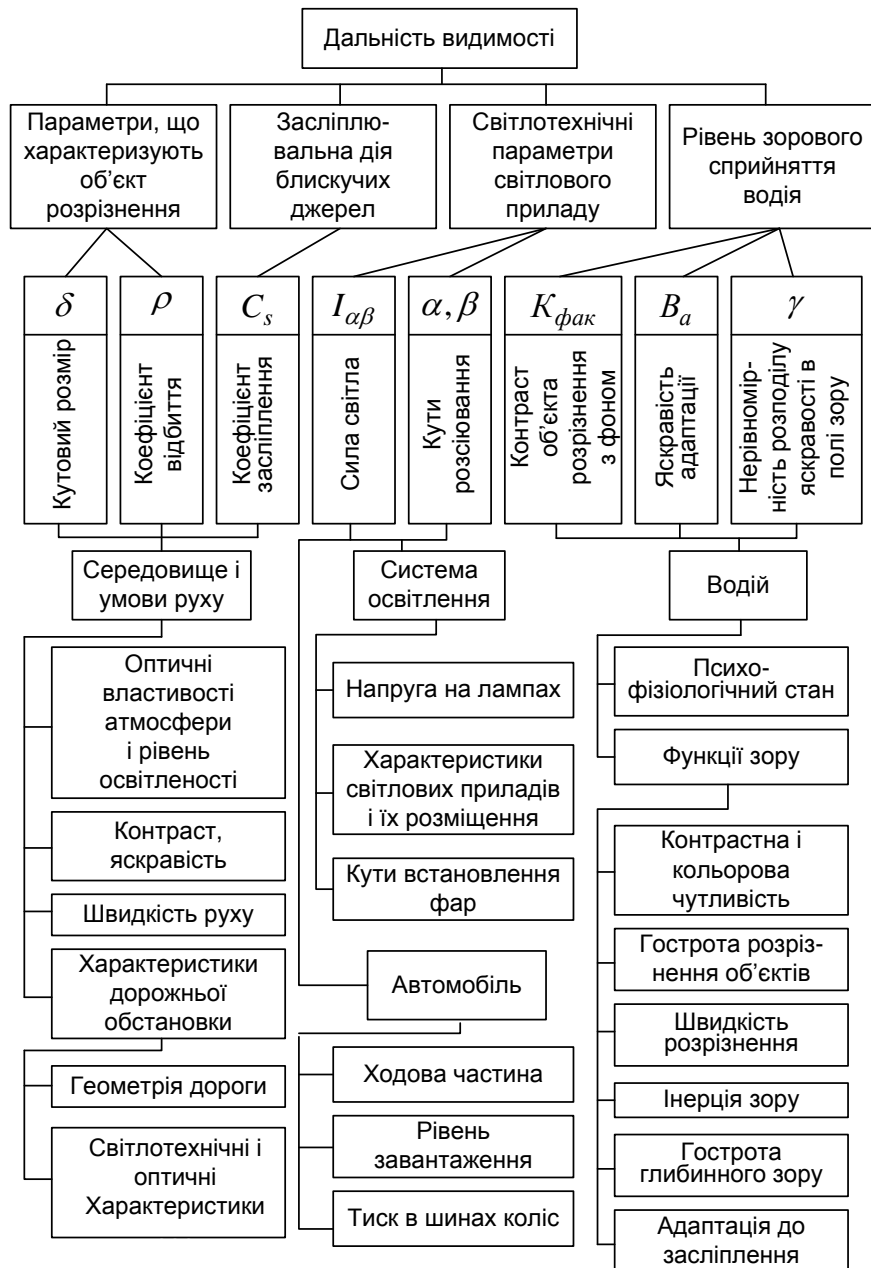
Дальність видимості

Параметри, що характеризують об'єкт розрізнення

Засліплювальна дія блискучих джерел

Світлотехнічні параметри світлового приладу

Рівень зорового сприйняття водія

$\delta$

Кутовий розмір

$\rho$

Коефіцієнт відбиття

$C_s$

Коефіцієнт засліплення

$I_{\alpha\beta}$

Сила світла

$\alpha, \beta$

Кути розсіювання

$K_{фак}$

Контраст об'єкта розрізнення з фоном

$B_a$

Яскравість адаптації

$\gamma$

Нерівномірність розподілу яскравості в полі зору

Середовище і умови руху

Система освітлення

Водій

Оптичні властивості атмосфери і рівень освітленості

Контраст, яскравість

Швидкість руху

Характеристики дорожньої обстановки

Геометрія дороги

Світлотехнічні і оптичні Характеристики

Напруга на лампах

Характеристики світлових приладів і їх розміщення

Кути встановлення фар

Автомобіль

Ходова частина

Рівень завантаження

Тиск в шинах коліс

Психофізіологічний стан

Функції зору

Контрастна і кольорова чутливість

Гострота розрізнення об'єктів

Швидкість розрізнення

Інерція зору

Гострота глибинного зору

Адаптація до засліплення